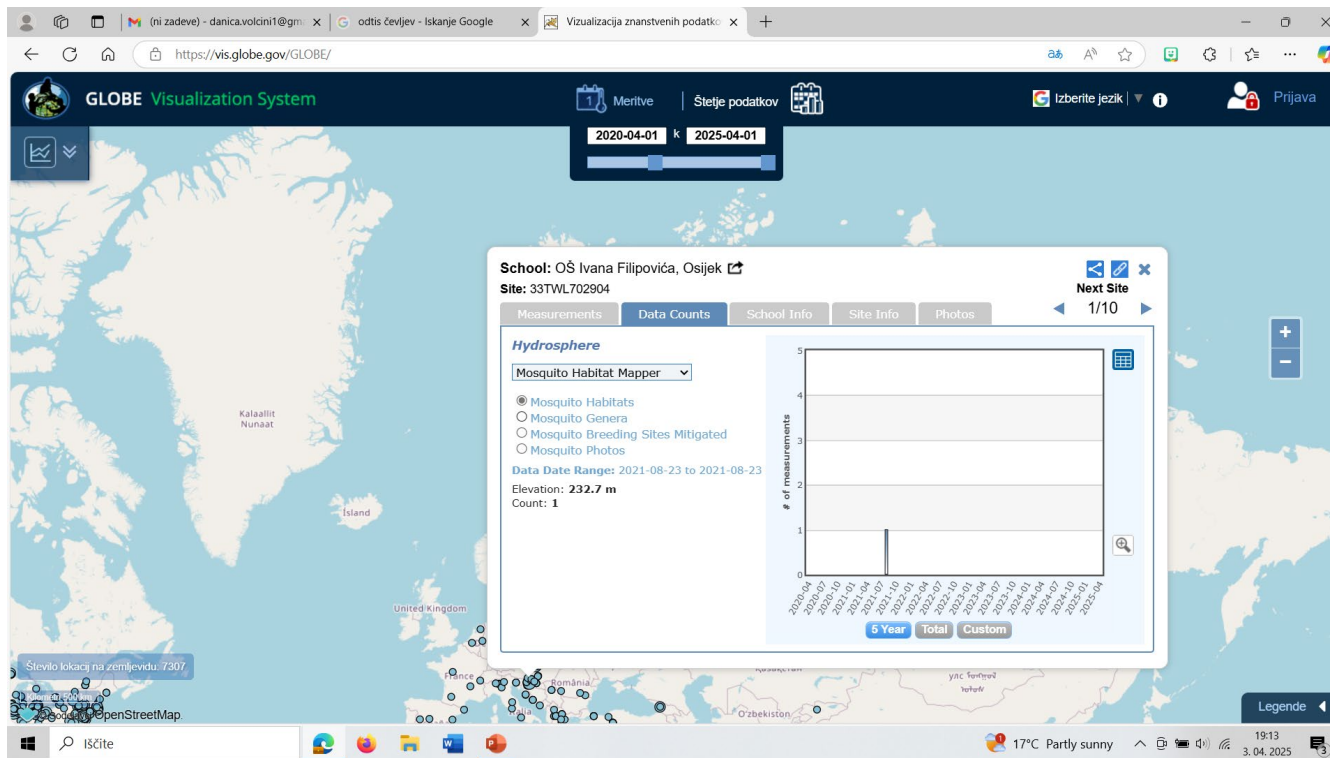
(ni zadeve) - danica.volcini1@gm ×
odtis čevljev - Iskanje Google ×
Vizualizacija znanstvenih podatk ×
+

https://vis.globe.gov/GLOBE/

GLOBE Visualization System
Meritve
Štetje podatkov
Izberite jezik
Prijava

2020-04-01 k 2025-04-01

School: OŠ Ivana Filipovića, Osijek
Site: 33TWL702904
Next Site
1/10

Measurements | Data Counts | School Info | Site Info | Photos

Hydrosphere
Mosquito Habitat Mapper
Mosquito Habitats
Mosquito Genera
Mosquito Breeding Sites Mitigated
Mosquito Photos
Data Date Range: 2021-08-23 to 2021-08-23
Elevation: 232.7 m
Count: 1

# of measurements
5
4
3
2
1
0
2020-04 2020-07 2020-10 2021-01 2021-04 2021-07 2021-10 2022-01 2022-04 2022-07 2022-10 2023-01 2023-04 2023-07 2023-10 2024-01 2024-04 2024-07 2024-10 2025-01 2025-04

5 Year | Total | Custom

Kalaallit Nunaat
Ísland
United Kingdom
France
Romania
O'zbekiston
Število lokacij na zemljevidu: 7307
Kilometri 500 km
OpenStreetMap
Legende

Iščite
17°C Partly sunny
19:13
3. 04. 2025